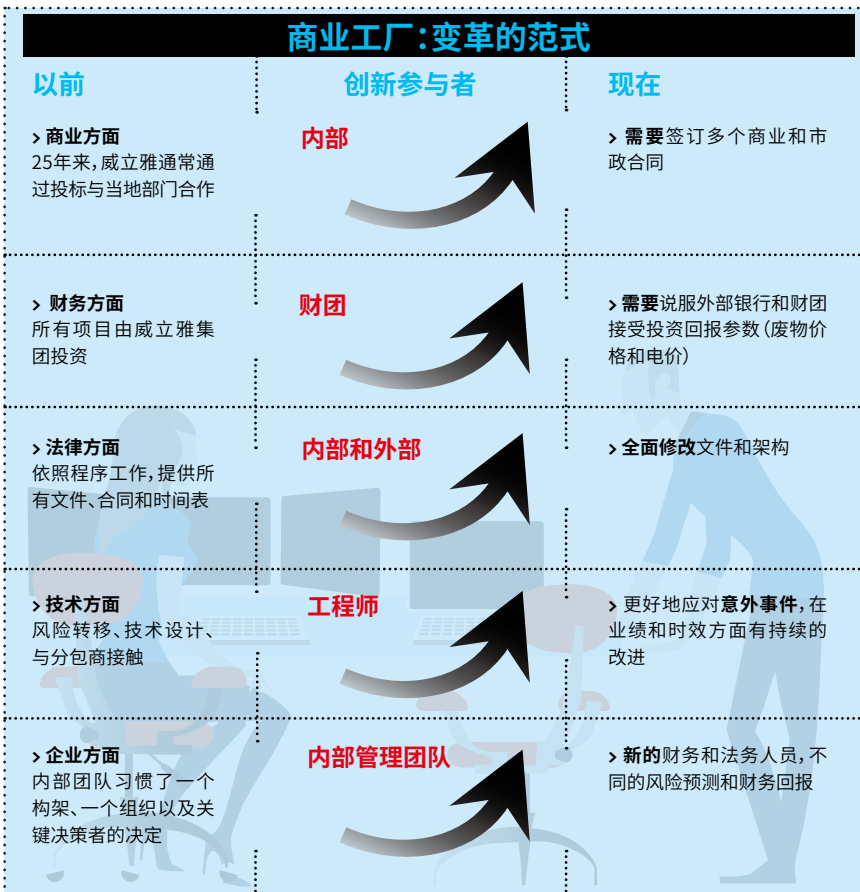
商业工厂:变革的范式

| 以前 | 创新参与者 | 现在 |
|---|---|---|
| › 商业方面 25年来,威立雅通常通过投标与当地部门合作 | 内部 | › 需要签订多个商业和市政合同 |
| › 财务方面 所有项目由威立雅集团投资 | 财团 | › 需要说服外部银行和财团接受投资回报参数(废物价格和电价) |
| › 法律方面 依照程序工作,提供所有文件、合同和时间表 | 内部和外部 | › 全面修改文件和架构 |
| › 技术方面 风险转移、技术设计、与分包商接触 | 工程师 | › 更好地应对意外事件,在业绩和时效方面有持续的改进 |
| › 企业方面 内部团队习惯了一个构架、一个组织以及关键决策者的决定 | 内部管理团队 | › 新的财务和法务人员,不同的风险预测和财务回报 |